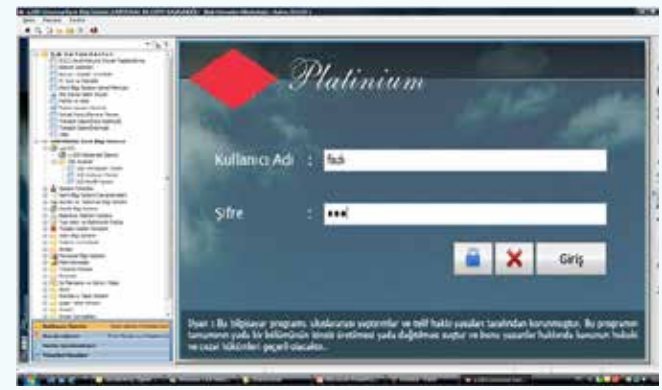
Platinium

Kullanıcı Adı :

Şifre :

Giriş

Uyarı : Bu bilgisayar programı, uluslararası sözleşmeler ve telif hakkı yasaları tarafından korunmuştur. Bu programın tamamının yada bir bölümünün izinsiz üretilmesi yada dağıtılması suçtur ve bunu yasanlar hakkında kanunun hukuki ve cezai hükümleri geçerli olacaktır.